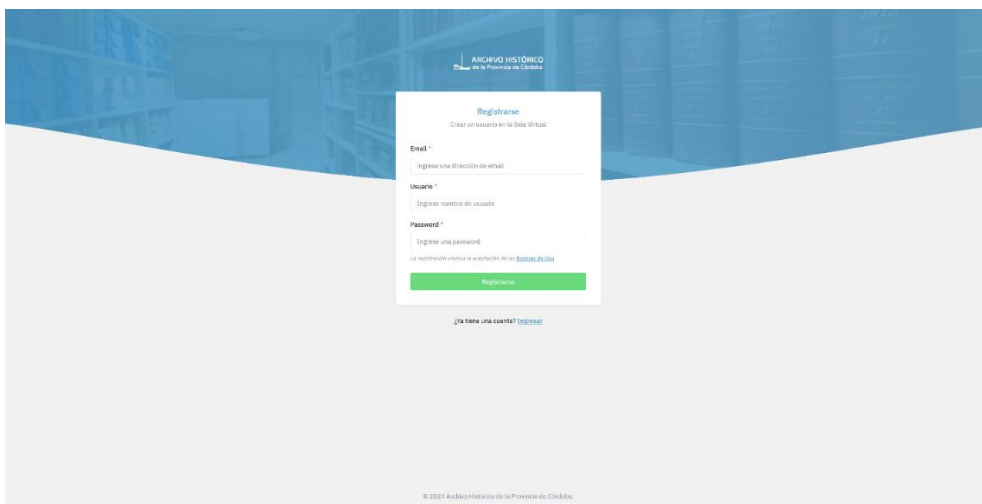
ARCHIVO HISTÓRICO
de la Provincia de Córdoba

Registrarse
Crear un usuario en la Sala Virtual

Email *
Ingrese una dirección de email

Usuario *
Ingrese nombre de usuario

Password *
Ingrese una password

La registración implica la aceptación de las Normas de Uso

Registrarse

¿Ya tiene una cuenta? Ingresar

© 2024 Archivo Histórico de la Provincia de Córdoba.